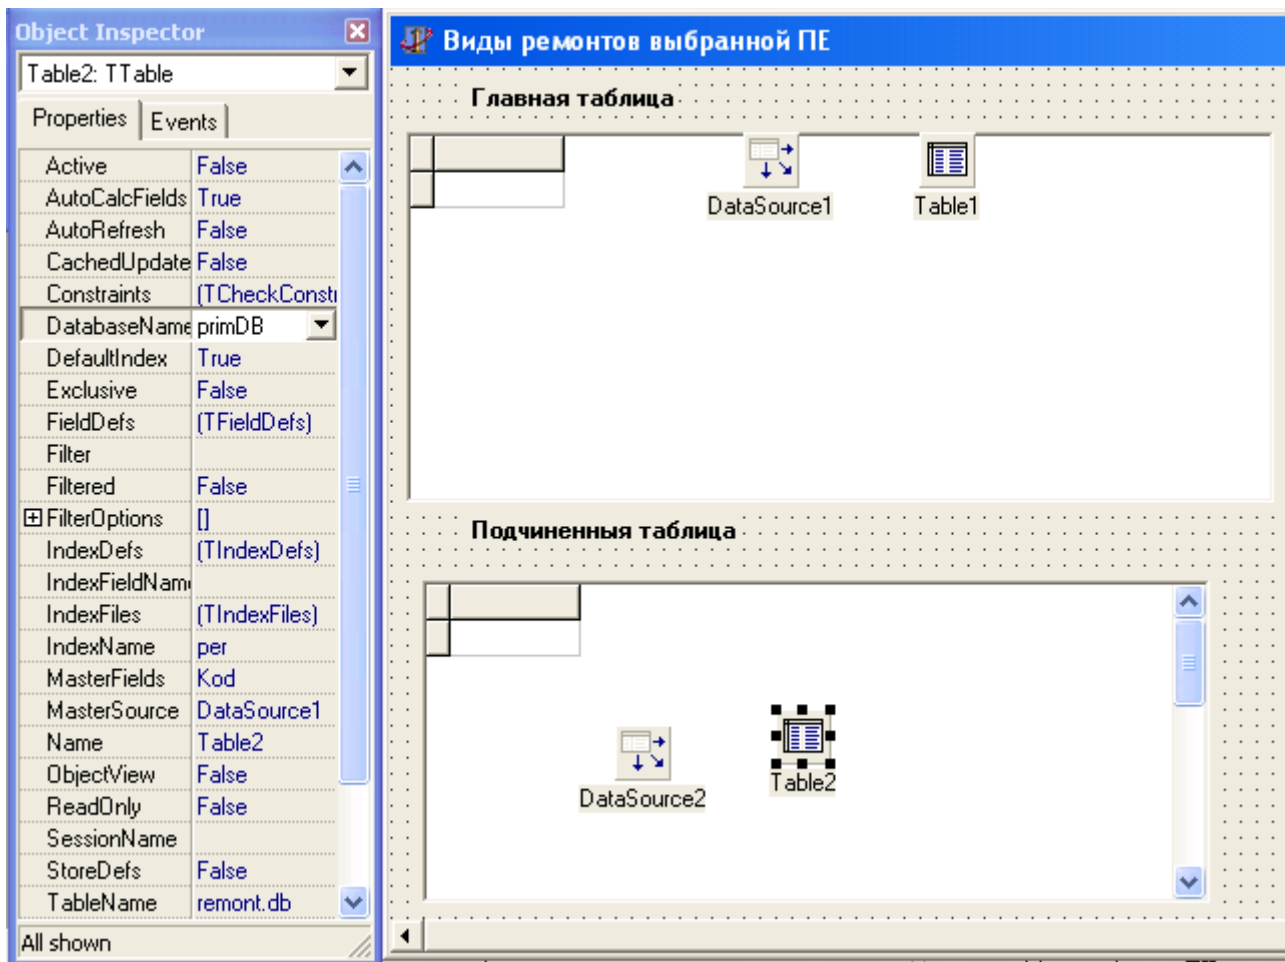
Object Inspector

Table2: TTable

Properties | Events

| | |
|---|---|
| Active | False |
| AutoCalcFields | True |
| AutoRefresh | False |
| CachedUpdate | False |
| Constraints | (TCheckConst |
| DatabaseName | primDB |
| DefaultIndex | True |
| Exclusive | False |
| FieldDefs | (TFieldDefs) |
| Filter | |
| Filtered | False |
| ⊞FilterOptions | [] |
| IndexDefs | (TIndexDefs) |
| IndexFieldNam | |
| IndexFiles | (TIndexFiles) |
| IndexName | per |
| MasterFields | Kod |
| MasterSource | DataSource1 |
| Name | Table2 |
| ObjectView | False |
| ReadOnly | False |
| SessionName | |
| StoreDefs | False |
| TableName | remont.db |

All shown

Виды ремонтов выбранной ПЕ

Главная таблица

DataSource1

Table1

Подчиненныя таблица

DataSource2

Table2